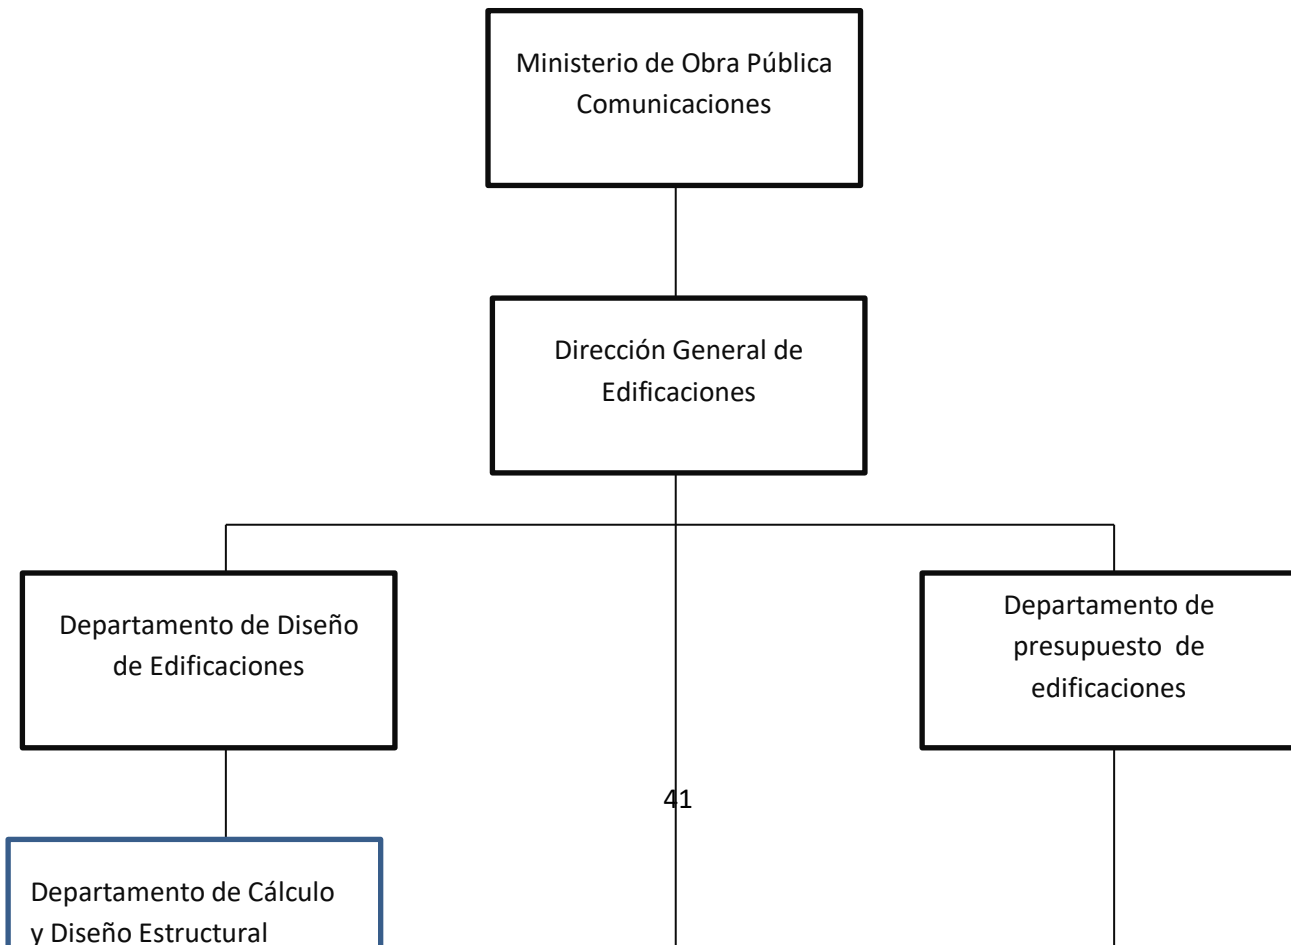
Ministerio de Obra Pública Comunicaciones

Dirección General de Edificaciones

Departamento de Diseño de Edificaciones

Departamento de presupuesto de edificaciones

41

Departamento de Cálculo y Diseño Estructural